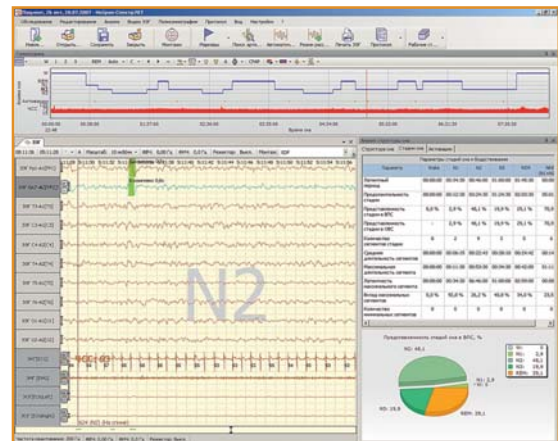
Пациент, 26 мая, 18.01.2007 - Нейрон-Спектр.NET

Обследование Редактирование Анализ Вид Полисомнография Протокол Вид Настройки ?

Найти... Открыть... Сохранить Закрыть Монтаж Маркеры Автоматич... Режим увел... Печать ЭЭГ Протокол Рабочее ст...

Гипнограмма

N2

00:00:00 01:00:00 02:00:00 03:00:00 04:00:00 05:00:00 06:00:00 07:00:00

Время сна

ЭЭГ

Fp1-A1[F3] Fp2-A2[F4] F3-A1[C3] C3-A1[C3] C4-A2[C4] F4-A2[F4] P3-A1[P3] P4-A2[P4] O1-A1[O1] O2-A2[O2] ЭКГ[ECG] ЭМГ[EMG] ЭОГ[LEOG] ЭОГ[REOG]

N2

Структура сна Стадии сна Активации

Параметры стадий сна и бодрствования

| Параметр | Бодр. | N1 | N2 | N3 | REM | Все |
|---|---|---|---|---|---|---|
| Латентный период | | | | | | |
| Продолжительность стадии | | | | | | |
| Представленность стадии в ВПС | 9,8% | 2,9% | 46,1% | 19,8% | 29,1% | 70,9 |
| Представленность стадии в ОВС | - | 2,9% | 46,1% | 19,8% | 29,1% | 70,9 |
| Количество сегментов стадии | | | | | | |
| Средняя длительность сегмента | | | | | | |
| Максимальная длительность сегмента | | | | | | |
| Латентность максимального сегмента | | | | | | |
| Вклад максимальных сегментов | | | | | | |
| Количество пробуждений | | | | | | |

Представленность стадий сна в ВПС, %

N1: 2,9
N2: 46,1
N3: 19,8
REM: 29,1

N2: 46,1
N1: 2,9
N3: 19,8
REM: 29,1